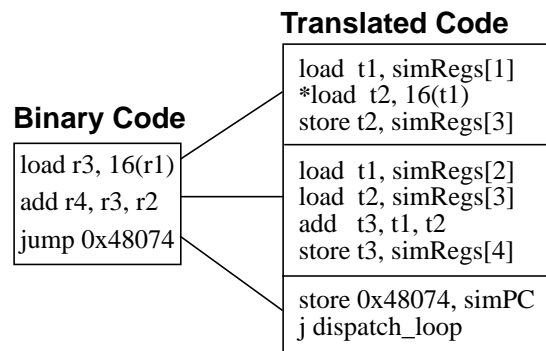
Binary Code

load r3, 16(r1)
add r4, r3, r2
jump 0x48074

Translated Code

load t1, simRegs[1]
*load t2, 16(t1)
store t2, simRegs[3]

load t1, simRegs[2]
load t2, simRegs[3]
add t3, t1, t2
store t3, simRegs[4]

store 0x48074, simPC
j dispatch_loop